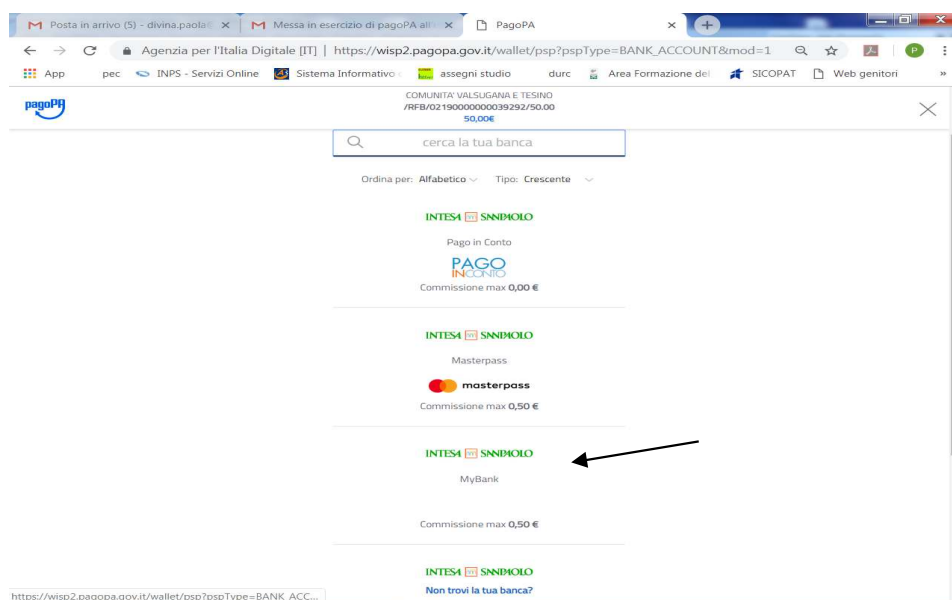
M Posta in arrivo (5) - divina.paola ×
M Messa in esercizio di pagoPA all ×
PagoPA ×

Agenzia per l'Italia Digitale [IT] | https://wisp2.pagopa.gov.it/wallet/psp?pspType=BANK_ACCOUNT&mod=1

App pec INPS - Servizi Online Sistema Informativo assegni studio durc Area Formazione del SICOPAT Web genitori

pagoPA

COMUNITA' VALSUGANA E TESINO
/RFB/02190000000039292/50.00
50,00€

cerca la tua banca

Ordina per: Alfabetico Tipo: Crescente

INTESA SANPAOLO
Pago in Conto
PAGO IN CONTO
Commissione max 0,00 €

INTESA SANPAOLO
Masterpass
masterpass
Commissione max 0,50 €

INTESA SANPAOLO
MyBank
Commissione max 0,50 €

INTESA SANPAOLO
Non trovi la tua banca?

https://wisp2.pagopa.gov.it/wallet/psp?pspType=BANK_ACC...